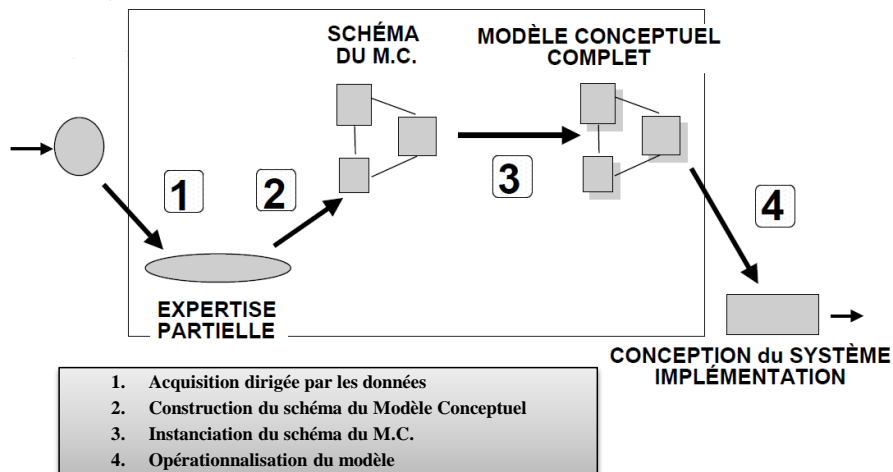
SCHÉMA DU M.C.

MODÈLE CONCEPTUEL COMPLET

1

2

3

4

EXPERTISE PARTIELLE

CONCEPTION du SYSTÈME IMPLÉMENTATION

1. Acquisition dirigée par les données
2. Construction du schéma du Modèle Conceptuel
3. Instanciation du schéma du M.C.
4. Opérationnalisation du modèle